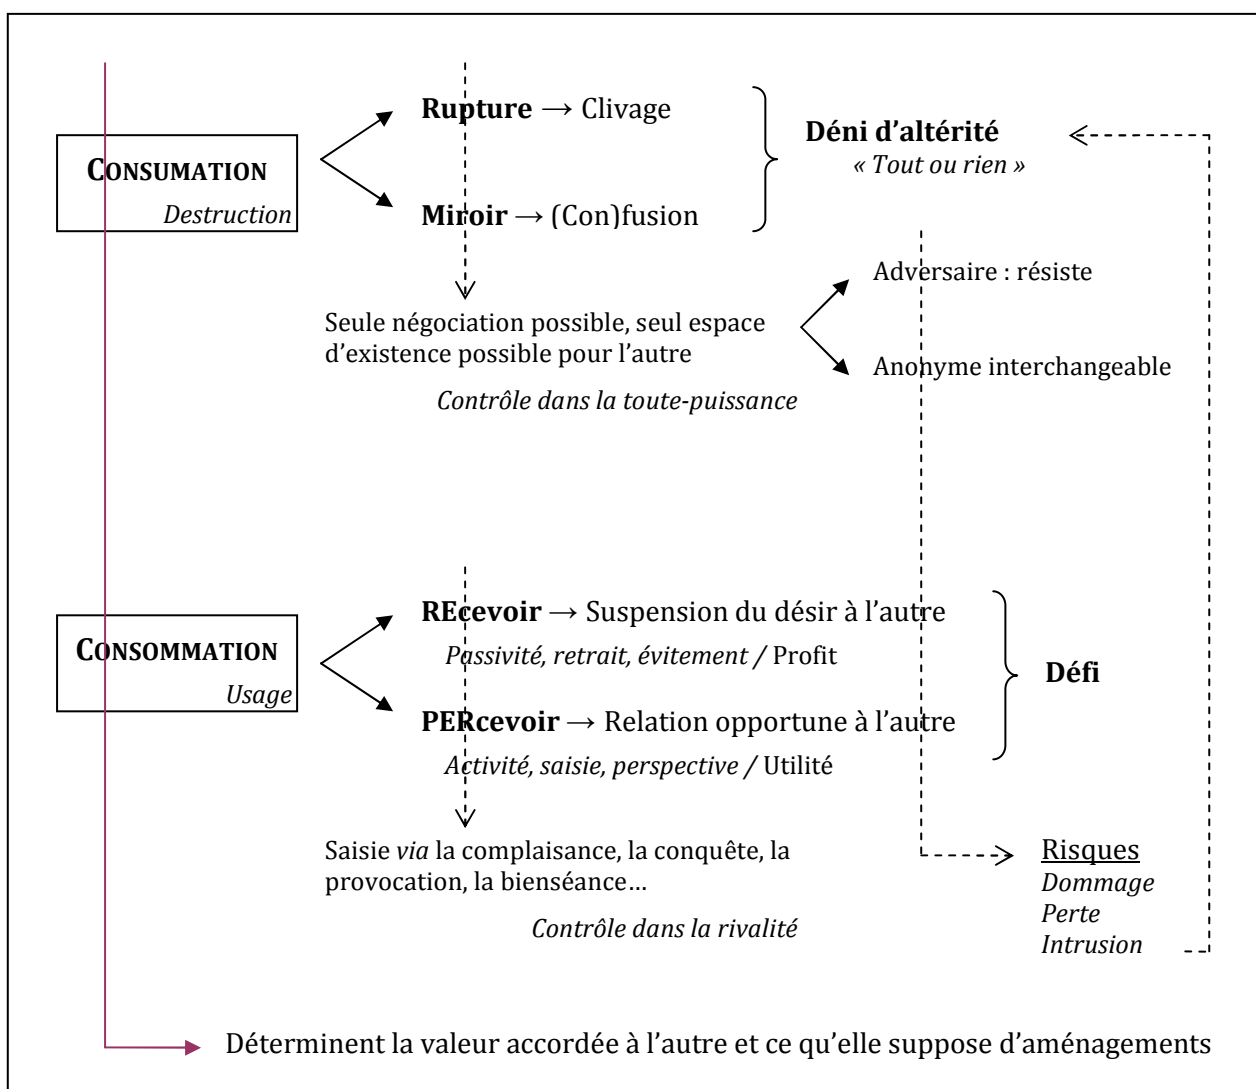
CONSUMATION
*Destruction*

**Rupture** → Clivage

**Miroir** → (Con)fusion

**Déni d'altérité**
*« Tout ou rien »*

Seule négociation possible, seul espace d'existence possible pour l'autre

*Contrôle dans la toute-puissance*

Adversaire : résiste

Anonyme interchangeable

CONSOMMATION
*Usage*

**REcevoir** → Suspension du désir à l'autre
*Passivité, retrait, évitement* / Profit

**PERcevoir** → Relation opportune à l'autre
*Activité, saisie, perspective* / Utilité

**Défi**

Saisie *via* la complaisance, la conquête, la provocation, la bienséance…

*Contrôle dans la rivalité*

Risques
*Dommage*
*Perte*
*Intrusion*

Déterminent la valeur accordée à l'autre et ce qu'elle suppose d'aménagements